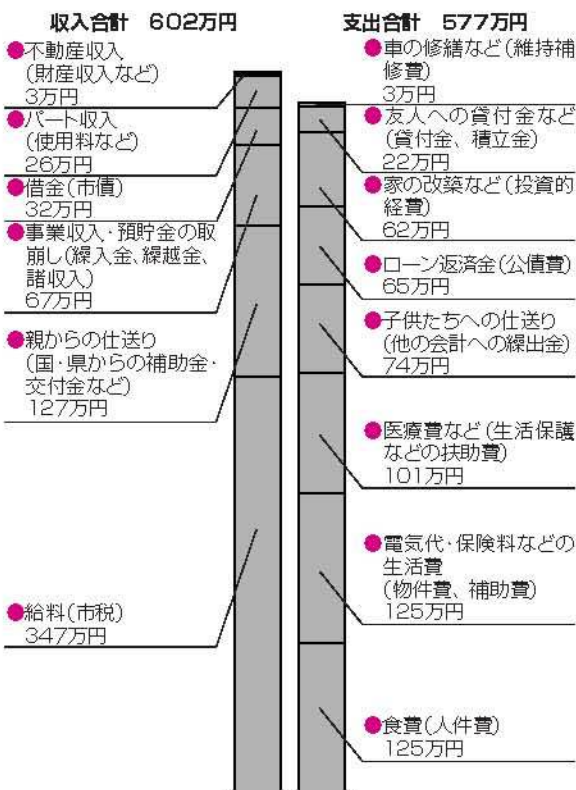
収入合計　602万円

●不動産収入（財産収入など）3万円

●パート収入（使用料など）26万円

●借金（市債）32万円

●事業収入・預貯金の取崩し（繰入金、繰越金、諸収入）67万円

●親からの仕送り（国・県からの補助金・交付金など）127万円

●給料（市税）347万円

支出合計　577万円

●車の修繕など（維持補修費）3万円

●友人への貸付金など（貸付金、積立金）22万円

●家の改築など（投資的経費）62万円

●ローン返済金（公債費）65万円

●子供たちへの仕送り（他の会計への繰出金）74万円

●医療費など（生活保護などの扶助費）101万円

●電気代・保険料などの生活費（物件費、補助費）125万円

●食費（人件費）125万円